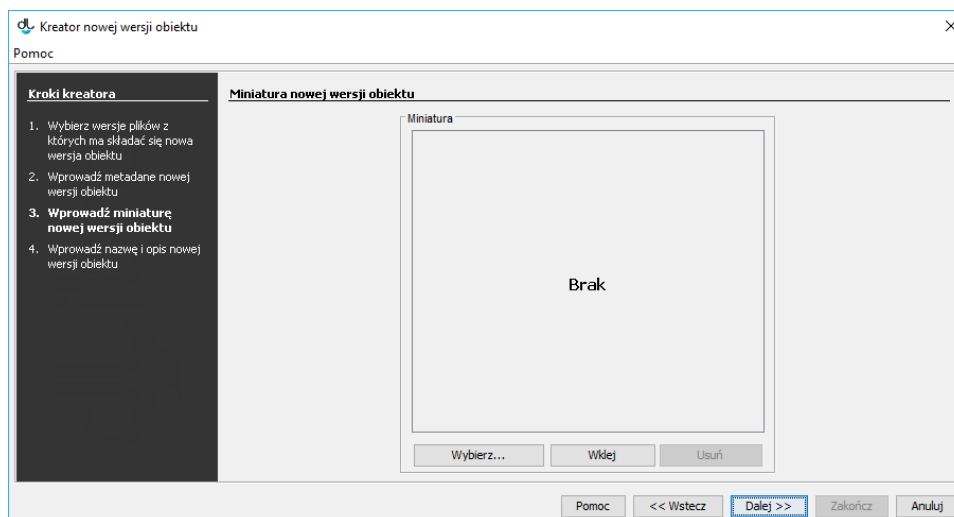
Kreator nowej wersji obiektu
×
Pomoc

Kroki kreatora

1. Wybierz wersje plików z których ma składać się nowa wersja obiektu
2. Wprowadź metadane nowej wersji obiektu
3. Wprowadź miniaturę nowej wersji obiektu
4. Wprowadź nazwę i opis nowej wersji obiektu

Miniatura nowej wersji obiektu

Miniatura

Brak

Wybierz... Wklej Usuń

Pomoc << Wstecz Dalej >> Zakończ Anuluj